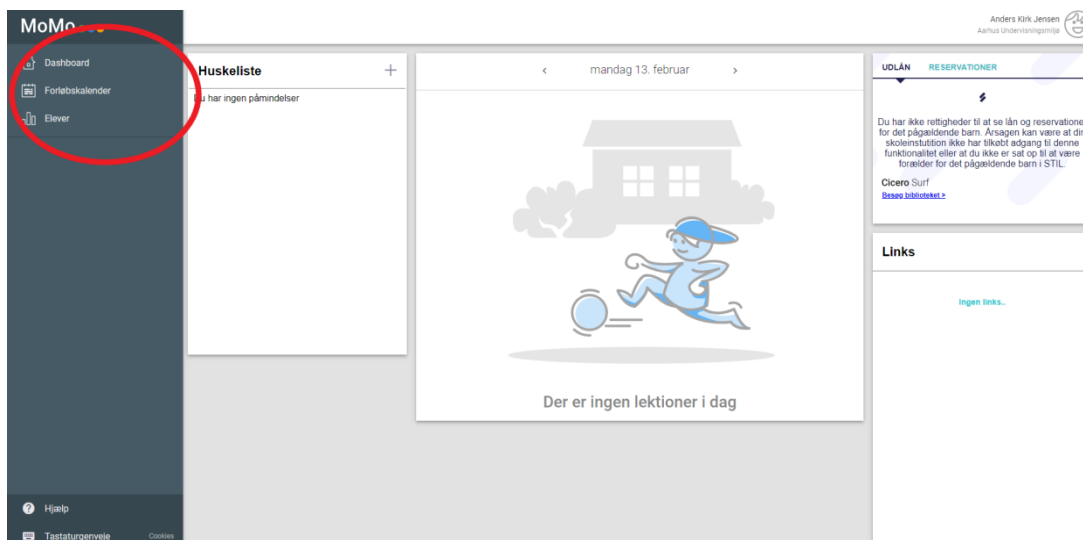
MoMo

Anders Kirk Jensen
Aarhus Undervisningsmiljø

Dashboard
Forløbskalender
Elever

Huskeliste
+
Du har ingen påmindelser

‹ mandag 13. februar ›

Der er ingen lektioner i dag

UDLÅN RESERVATIONER

Du har ikke rettigheder til at se lån og reservatione for det pågældende barn. Årsagen kan være at din skoleinstitution ikke har tilkøbt adgang til denne funktionalitet eller at du ikke er sat op til at være forælder for det pågældende barn i STIL.

Cicero Surf
Besøg biblioteket >

Links

Ingen links..

Hjælp
Tastaturgenveje
Cookies